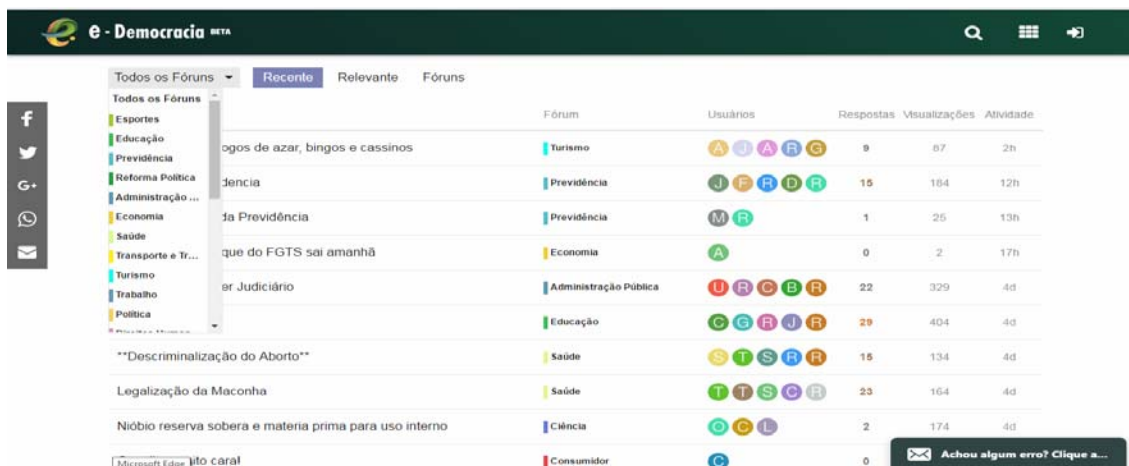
e - Democracia BETA

Todos os Fóruns ▾ | Recente | Relevante | Fóruns

Todos os Fóruns
Esportes
Educação
Previdência
Reforma Política
Administração ...
Economia
Saúde
Transporte e Tr...
Turismo
Trabalho
Política
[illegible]

| | Fórum | Usuários | Respostas | Visualizações | Atividade |
|---|---|---|---|---|---|
| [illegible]ogos de azar, bingos e cassinos | Turismo | A J A R G | 9 | 67 | 2h |
| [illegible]dencia | Previdência | J F R D R | 15 | 184 | 12h |
| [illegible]da Previdência | Previdência | M R | 1 | 25 | 13h |
| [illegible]que do FGTS sai amanhã | Economia | A | 0 | 2 | 17h |
| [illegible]er Judiciário | Administração Pública | U R C B R | 22 | 329 | 4d |
| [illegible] | Educação | C G R J R | 29 | 404 | 4d |
| **Descriminalização do Aborto** | Saúde | S T S R R | 15 | 134 | 4d |
| Legalização da Maconha | Saúde | T T S C R | 23 | 164 | 4d |
| Nióbio reserva sobera e materia prima para uso interno | Ciência | O C L | 2 | 174 | 4d |
| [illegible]ito caral | Consumidor | C | 0 | | |

Microsoft Edge

Achou algum erro? Clique a...